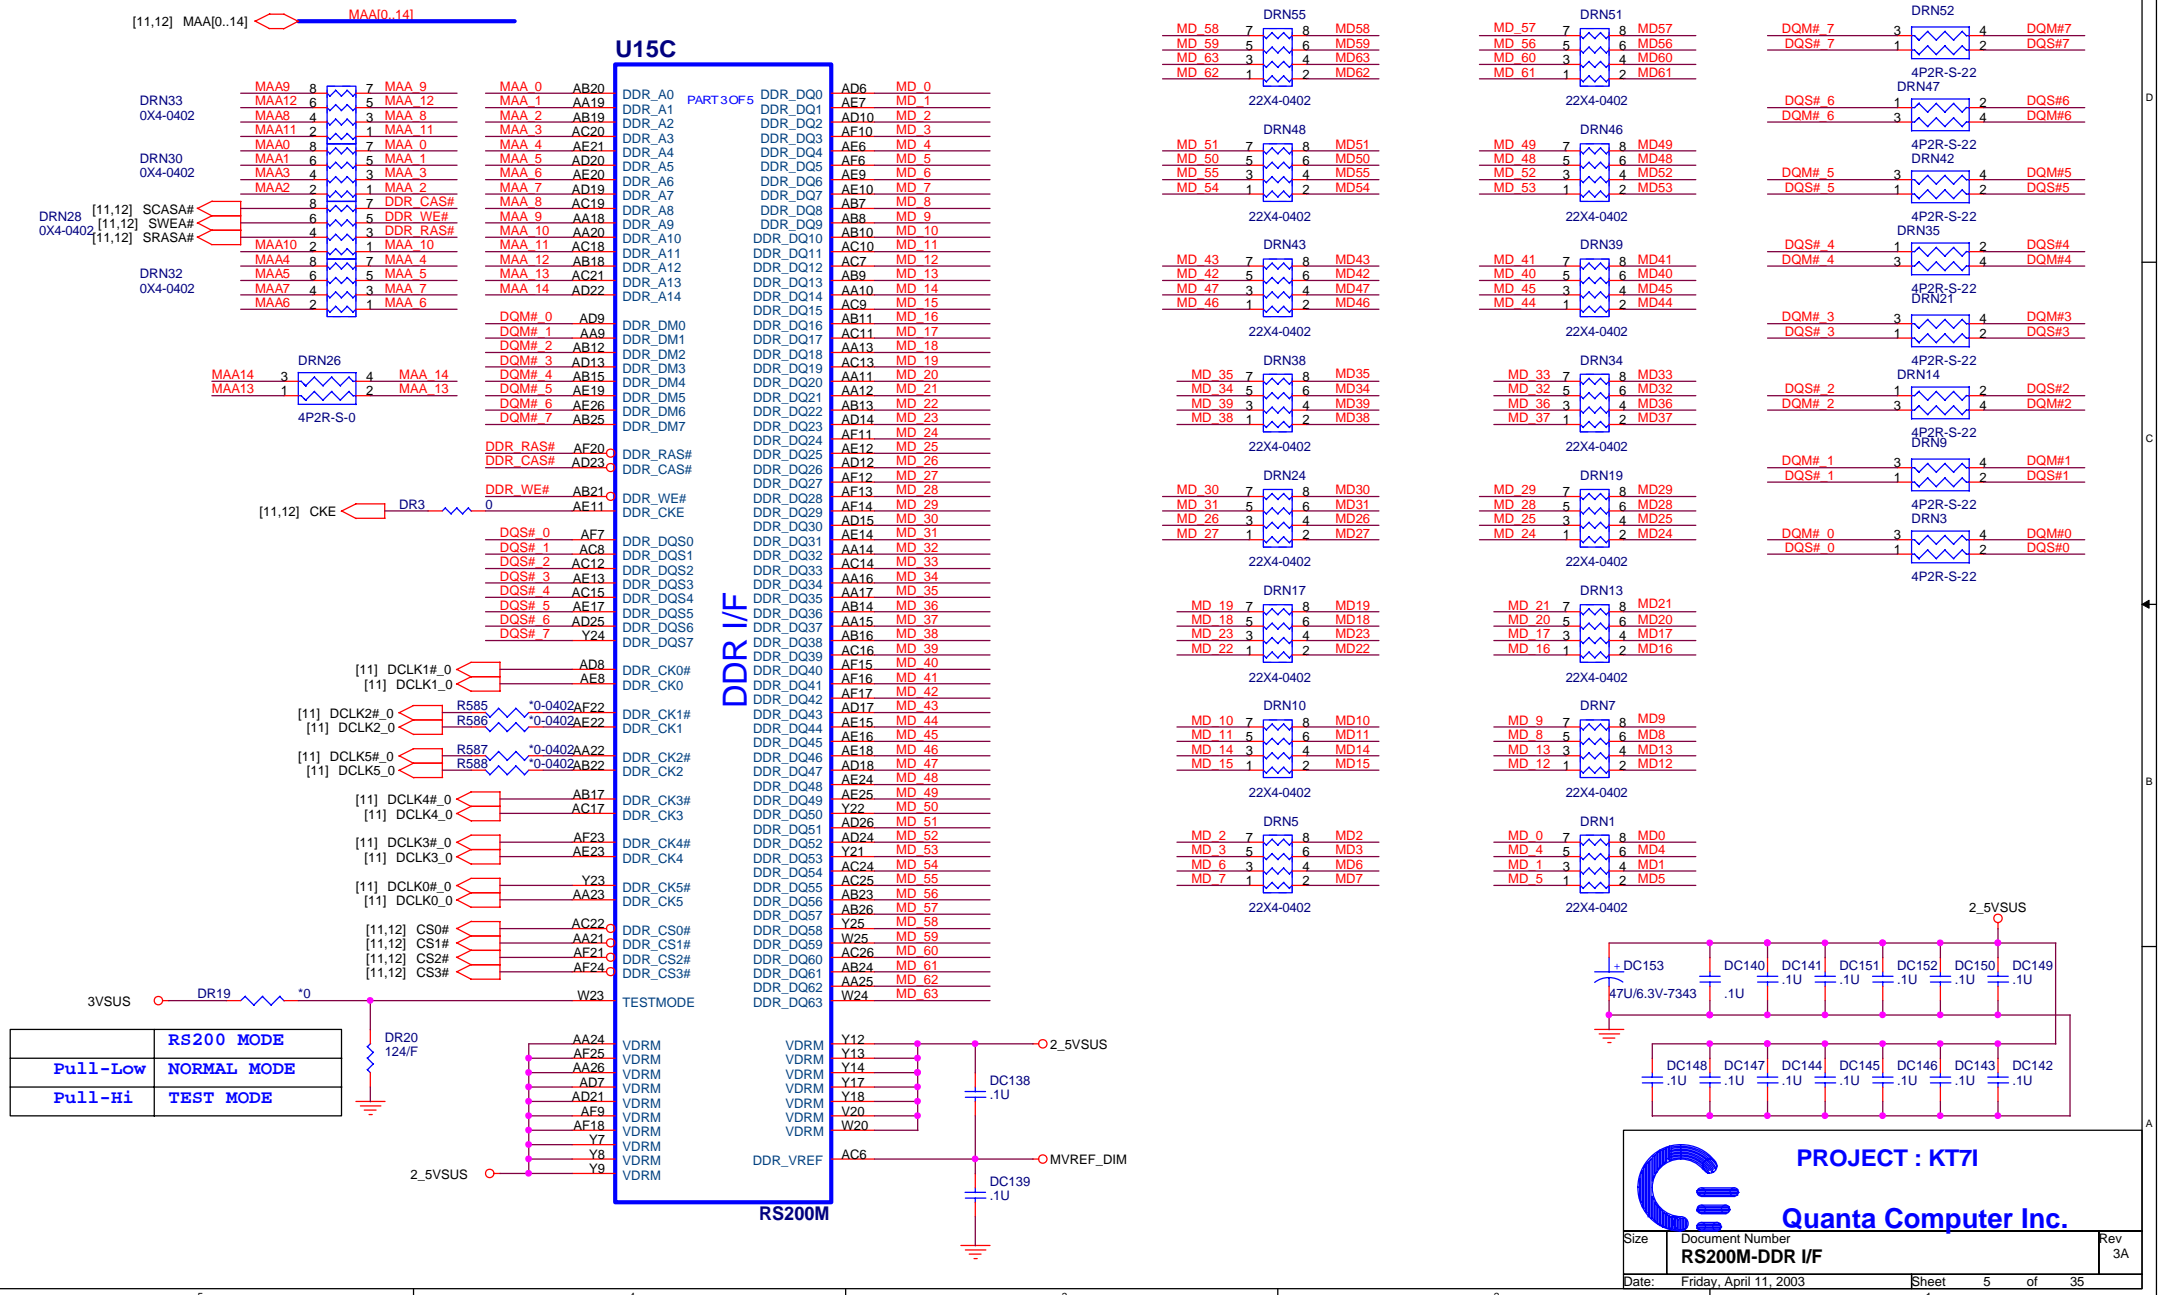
[11,12] MAA[0..14]
MAA[0..14]

U15C

DRN33
0X4-0402
DRN30
0X4-0402
DRN28
0X4-0402
DRN32
0X4-0402

MAA9 8 7 MAA_9
MAA12 6 5 MAA_12
MAA8 4 3 MAA_8
MAA11 2 1 MAA_11
MAA0 8 7 MAA_0
MAA1 6 5 MAA_1
MAA3 4 3 MAA_3
MAA2 2 1 MAA_2
[11,12] SCASA# 8 7 DDR_CAS#
[11,12] SWEA# 6 5 DDR_WE#
[11,12] SRASA# 4 3 DDR_RAS#
MAA10 2 1 MAA_10
MAA4 8 7 MAA_4
MAA5 6 5 MAA_5
MAA7 4 3 MAA_7
MAA6 2 1 MAA_6

DRN26
MAA14 3 4 MAA_14
MAA13 1 2 MAA_13
4P2R-S-0

MAA_0 AB20 DDR_A0
MAA_1 AA19 DDR_A1
MAA_2 AB19 DDR_A2
MAA_3 AC20 DDR_A3
MAA_4 AE21 DDR_A4
MAA_5 AD20 DDR_A5
MAA_6 AE20 DDR_A6
MAA_7 AD19 DDR_A7
MAA_8 AC19 DDR_A8
MAA_9 AA18 DDR_A9
MAA_10 AA20 DDR_A10
MAA_11 AC18 DDR_A11
MAA_12 AB18 DDR_A12
MAA_13 AC21 DDR_A13
MAA_14 AD22 DDR_A14

DQM#_0 AD9 DDR_DM0
DQM#_1 AA9 DDR_DM1
DQM#_2 AB12 DDR_DM2
DQM#_3 AD13 DDR_DM3
DQM#_4 AB15 DDR_DM4
DQM#_5 AE19 DDR_DM5
DQM#_6 AE26 DDR_DM6
DQM#_7 AB25 DDR_DM7

DDR_RAS# AF20 DDR_RAS#
DDR_CAS# AD23 DDR_CAS#
DDR_WE# AB21 DDR_WE#
[11,12] CKE DR3 0 AE11 DDR_CKE

DQS#_0 AF7 DDR_DQS0
DQS#_1 AC8 DDR_DQS1
DQS#_2 AC12 DDR_DQS2
DQS#_3 AE13 DDR_DQS3
DQS#_4 AC15 DDR_DQS4
DQS#_5 AE17 DDR_DQS5
DQS#_6 AD25 DDR_DQS6
DQS#_7 Y24 DDR_DQS7

[11] DCLK1#_0 AD8 DDR_CK0#
[11] DCLK1_0 AE8 DDR_CK0
[11] DCLK2#_0 R585 *0-0402 AF22 DDR_CK1#
[11] DCLK2_0 R586 *0-0402 AE22 DDR_CK1
[11] DCLK5#_0 R587 *0-0402 AA22 DDR_CK2#
[11] DCLK5_0 R588 *0-0402 AB22 DDR_CK2
[11] DCLK4#_0 AB17 DDR_CK3#
[11] DCLK4_0 AC17 DDR_CK3
[11] DCLK3#_0 AF23 DDR_CK4#
[11] DCLK3_0 AE23 DDR_CK4
[11] DCLK0#_0 Y23 DDR_CK5#
[11] DCLK0_0 AA23 DDR_CK5

[11,12] CS0# AC22 DDR_CS0#
[11,12] CS1# AA21 DDR_CS1#
[11,12] CS2# AF21 DDR_CS2#
[11,12] CS3# AF24 DDR_CS3#

3VSUS DR19 *0 W23 TESTMODE
DR20
124/F

| | RS200 MODE |
|---|---|
| Pull-Low | NORMAL MODE |
| Pull-Hi | TEST MODE |

AA24 AF25 AA26 AD7 AD21 AF9 AF18 Y7 Y8 Y9
VDRM VDRM VDRM VDRM VDRM VDRM VDRM VDRM VDRM VDRM
2_5VSUS

PART 3 OF 5
DDR I/F

DDR_DQ0 AD6 MD_0
DDR_DQ1 AE7 MD_1
DDR_DQ2 AD10 MD_2
DDR_DQ3 AF10 MD_3
DDR_DQ4 AE6 MD_4
DDR_DQ5 AF6 MD_5
DDR_DQ6 AE9 MD_6
DDR_DQ7 AE10 MD_7
DDR_DQ8 AB7 MD_8
DDR_DQ9 AB8 MD_9
DDR_DQ10 AB10 MD_10
DDR_DQ11 AC10 MD_11
DDR_DQ12 AC7 MD_12
DDR_DQ13 AB9 MD_13
DDR_DQ14 AA10 MD_14
DDR_DQ15 AC9 MD_15
DDR_DQ16 AB11 MD_16
DDR_DQ17 AC11 MD_17
DDR_DQ18 AA13 MD_18
DDR_DQ19 AC13 MD_19
DDR_DQ20 AA11 MD_20
DDR_DQ21 AA12 MD_21
DDR_DQ22 AB13 MD_22
DDR_DQ23 AD14 MD_23
DDR_DQ24 AF11 MD_24
DDR_DQ25 AE12 MD_25
DDR_DQ26 AD12 MD_26
DDR_DQ27 AF12 MD_27
DDR_DQ28 AF13 MD_28
DDR_DQ29 AF14 MD_29
DDR_DQ30 AD15 MD_30
DDR_DQ31 AE14 MD_31
DDR_DQ32 AA14 MD_32
DDR_DQ33 AC14 MD_33
DDR_DQ34 AA16 MD_34
DDR_DQ35 AA17 MD_35
DDR_DQ36 AB14 MD_36
DDR_DQ37 AA15 MD_37
DDR_DQ38 AB16 MD_38
DDR_DQ39 AC16 MD_39
DDR_DQ40 AF15 MD_40
DDR_DQ41 AF16 MD_41
DDR_DQ42 AF17 MD_42
DDR_DQ43 AD17 MD_43
DDR_DQ44 AE15 MD_44
DDR_DQ45 AE16 MD_45
DDR_DQ46 AE18 MD_46
DDR_DQ47 AD18 MD_47
DDR_DQ48 AE24 MD_48
DDR_DQ49 AE25 MD_49
DDR_DQ50 Y22 MD_50
DDR_DQ51 AD26 MD_51
DDR_DQ52 AD24 MD_52
DDR_DQ53 Y21 MD_53
DDR_DQ54 AC24 MD_54
DDR_DQ55 AC25 MD_55
DDR_DQ56 AB23 MD_56
DDR_DQ57 AB26 MD_57
DDR_DQ58 Y25 MD_58
DDR_DQ59 W25 MD_59
DDR_DQ60 AC26 MD_60
DDR_DQ61 AB24 MD_61
DDR_DQ62 AA25 MD_62
DDR_DQ63 W24 MD_63

VDRM Y12
VDRM Y13
VDRM Y14
VDRM Y17
VDRM Y18
VDRM V20
VDRM W20
2_5VSUS
DC138 .1U
DDR_VREF AC6 MVREF_DIM
DC139 .1U
RS200M

DRN55 MD_58 7 8 MD58; MD_59 5 6 MD59; MD_63 3 4 MD63; MD_62 1 2 MD62 22X4-0402
DRN51 MD_57 7 8 MD57; MD_56 5 6 MD56; MD_60 3 4 MD60; MD_61 1 2 MD61 22X4-0402
DRN48 MD_51 7 8 MD51; MD_50 5 6 MD50; MD_55 3 4 MD55; MD_54 1 2 MD54 22X4-0402
DRN46 MD_49 7 8 MD49; MD_48 5 6 MD48; MD_52 3 4 MD52; MD_53 1 2 MD53 22X4-0402
DRN43 MD_43 7 8 MD43; MD_42 5 6 MD42; MD_47 3 4 MD47; MD_46 1 2 MD46 22X4-0402
DRN39 MD_41 7 8 MD41; MD_40 5 6 MD40; MD_45 3 4 MD45; MD_44 1 2 MD44 22X4-0402
DRN38 MD_35 7 8 MD35; MD_34 5 6 MD34; MD_39 3 4 MD39; MD_38 1 2 MD38 22X4-0402
DRN34 MD_33 7 8 MD33; MD_32 5 6 MD32; MD_36 3 4 MD36; MD_37 1 2 MD37 22X4-0402
DRN24 MD_30 7 8 MD30; MD_31 5 6 MD31; MD_26 3 4 MD26; MD_27 1 2 MD27 22X4-0402
DRN19 MD_29 7 8 MD29; MD_28 5 6 MD28; MD_25 3 4 MD25; MD_24 1 2 MD24 22X4-0402
DRN17 MD_19 7 8 MD19; MD_18 5 6 MD18; MD_23 3 4 MD23; MD_22 1 2 MD22 22X4-0402
DRN13 MD_21 7 8 MD21; MD_20 5 6 MD20; MD_17 3 4 MD17; MD_16 1 2 MD16 22X4-0402
DRN10 MD_10 7 8 MD10; MD_11 5 6 MD11; MD_14 3 4 MD14; MD_15 1 2 MD15 22X4-0402
DRN7 MD_9 7 8 MD9; MD_8 5 6 MD8; MD_13 3 4 MD13; MD_12 1 2 MD12 22X4-0402
DRN5 MD_2 7 8 MD2; MD_3 5 6 MD3; MD_6 3 4 MD6; MD_7 1 2 MD7 22X4-0402
DRN1 MD_0 7 8 MD0; MD_4 5 6 MD4; MD_1 3 4 MD1; MD_5 1 2 MD5 22X4-0402

DRN52 DQM#_7 3 4 DQM#7; DQS#_7 1 2 DQS#7 4P2R-S-22
DRN47 DQS#_6 1 2 DQS#6; DQM#_6 3 4 DQM#6 4P2R-S-22
DRN42 DQM#_5 3 4 DQM#5; DQS#_5 1 2 DQS#5 4P2R-S-22
DRN35 DQS#_4 1 2 DQS#4; DQM#_4 3 4 DQM#4 4P2R-S-22
DRN21 DQM#_3 3 4 DQM#3; DQS#_3 1 2 DQS#3 4P2R-S-22
DRN14 DQS#_2 1 2 DQS#2; DQM#_2 3 4 DQM#2 4P2R-S-22
DRN9 DQM#_1 3 4 DQM#1; DQS#_1 1 2 DQS#1 4P2R-S-22
DRN3 DQM#_0 3 4 DQM#0; DQS#_0 1 2 DQS#0 4P2R-S-22

2_5VSUS
DC153 47U/6.3V-7343
DC140 .1U DC141 .1U DC151 .1U DC152 .1U DC150 .1U DC149 .1U
DC148 .1U DC147 .1U DC144 .1U DC145 .1U DC146 .1U DC143 .1U DC142 .1U

PROJECT : KT7I
Quanta Computer Inc.
Size Document Number Rev
RS200M-DDR I/F 3A
Date: Friday, April 11, 2003 Sheet 5 of 35
D C B A